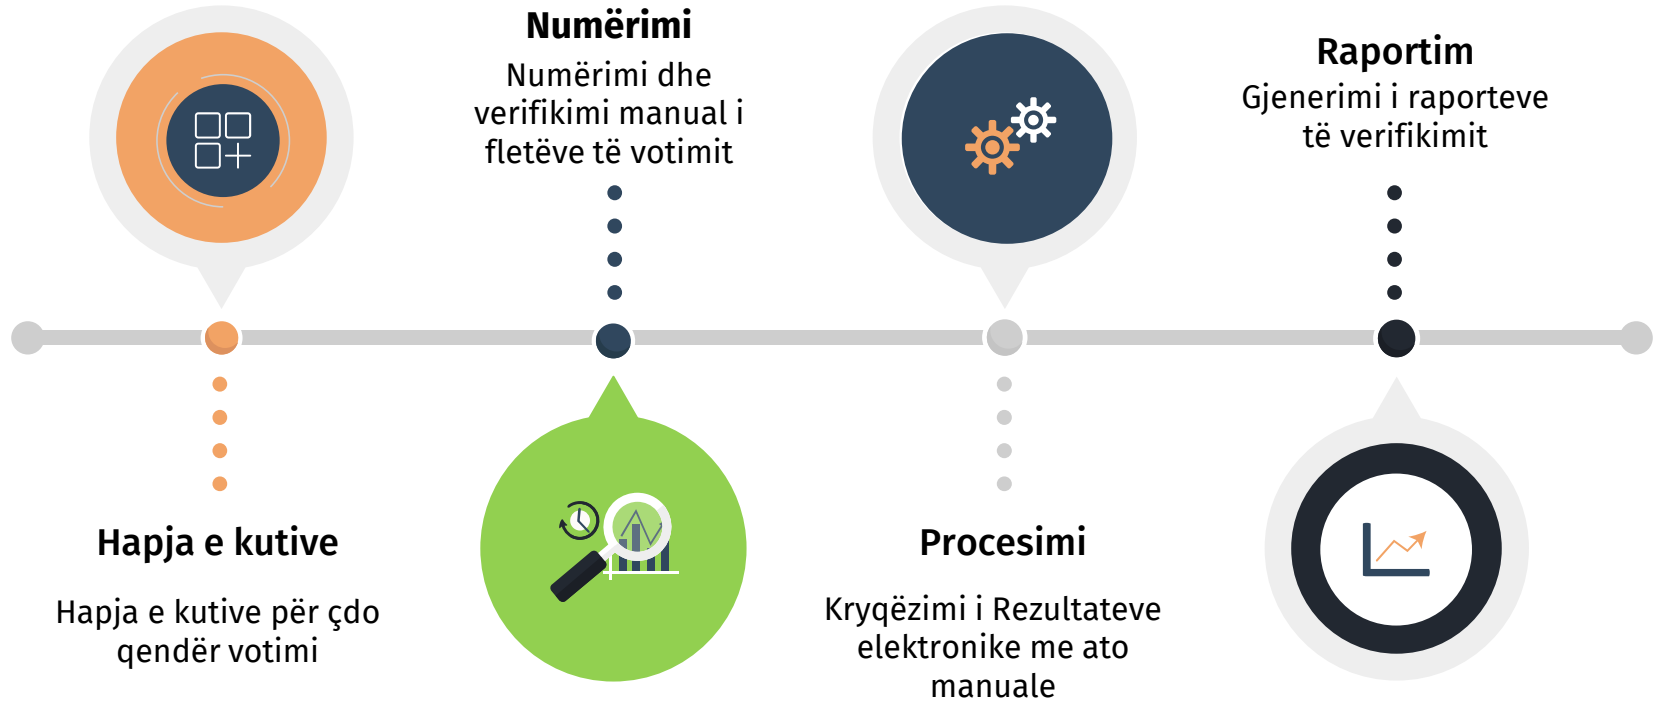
Numërimi

Numërimi dhe verifikimi manual i fletëve të votimit

Raportim

Gjenerimi i raporteve të verifikimit

Hapja e kutive

Hapja e kutive për çdo qendër votimi

Procesimi

Kryqëzimi i Rezultateve elektronike me ato manuale